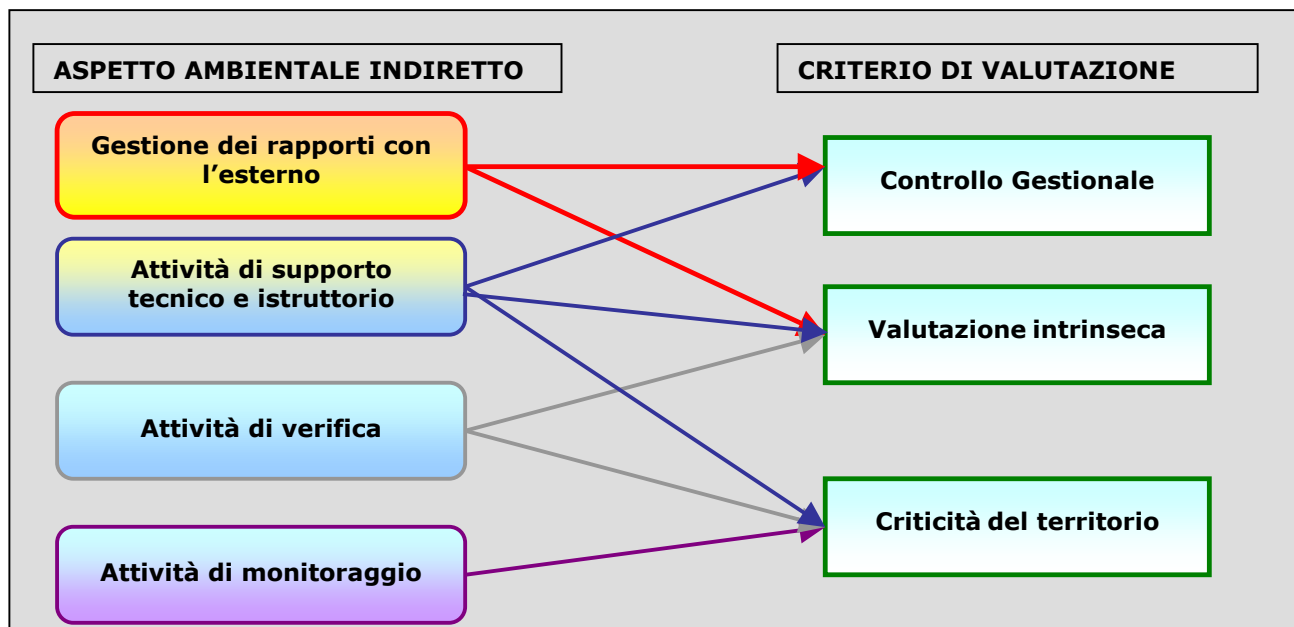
ASPETTO AMBIENTALE INDIRETTO

CRITERIO DI VALUTAZIONE

Gestione dei rapporti con l’esterno

Attività di supporto tecnico e istruttorio

Attività di verifica

Attività di monitoraggio

Controllo Gestionale

Valutazione intrinseca

Criticità del territorio